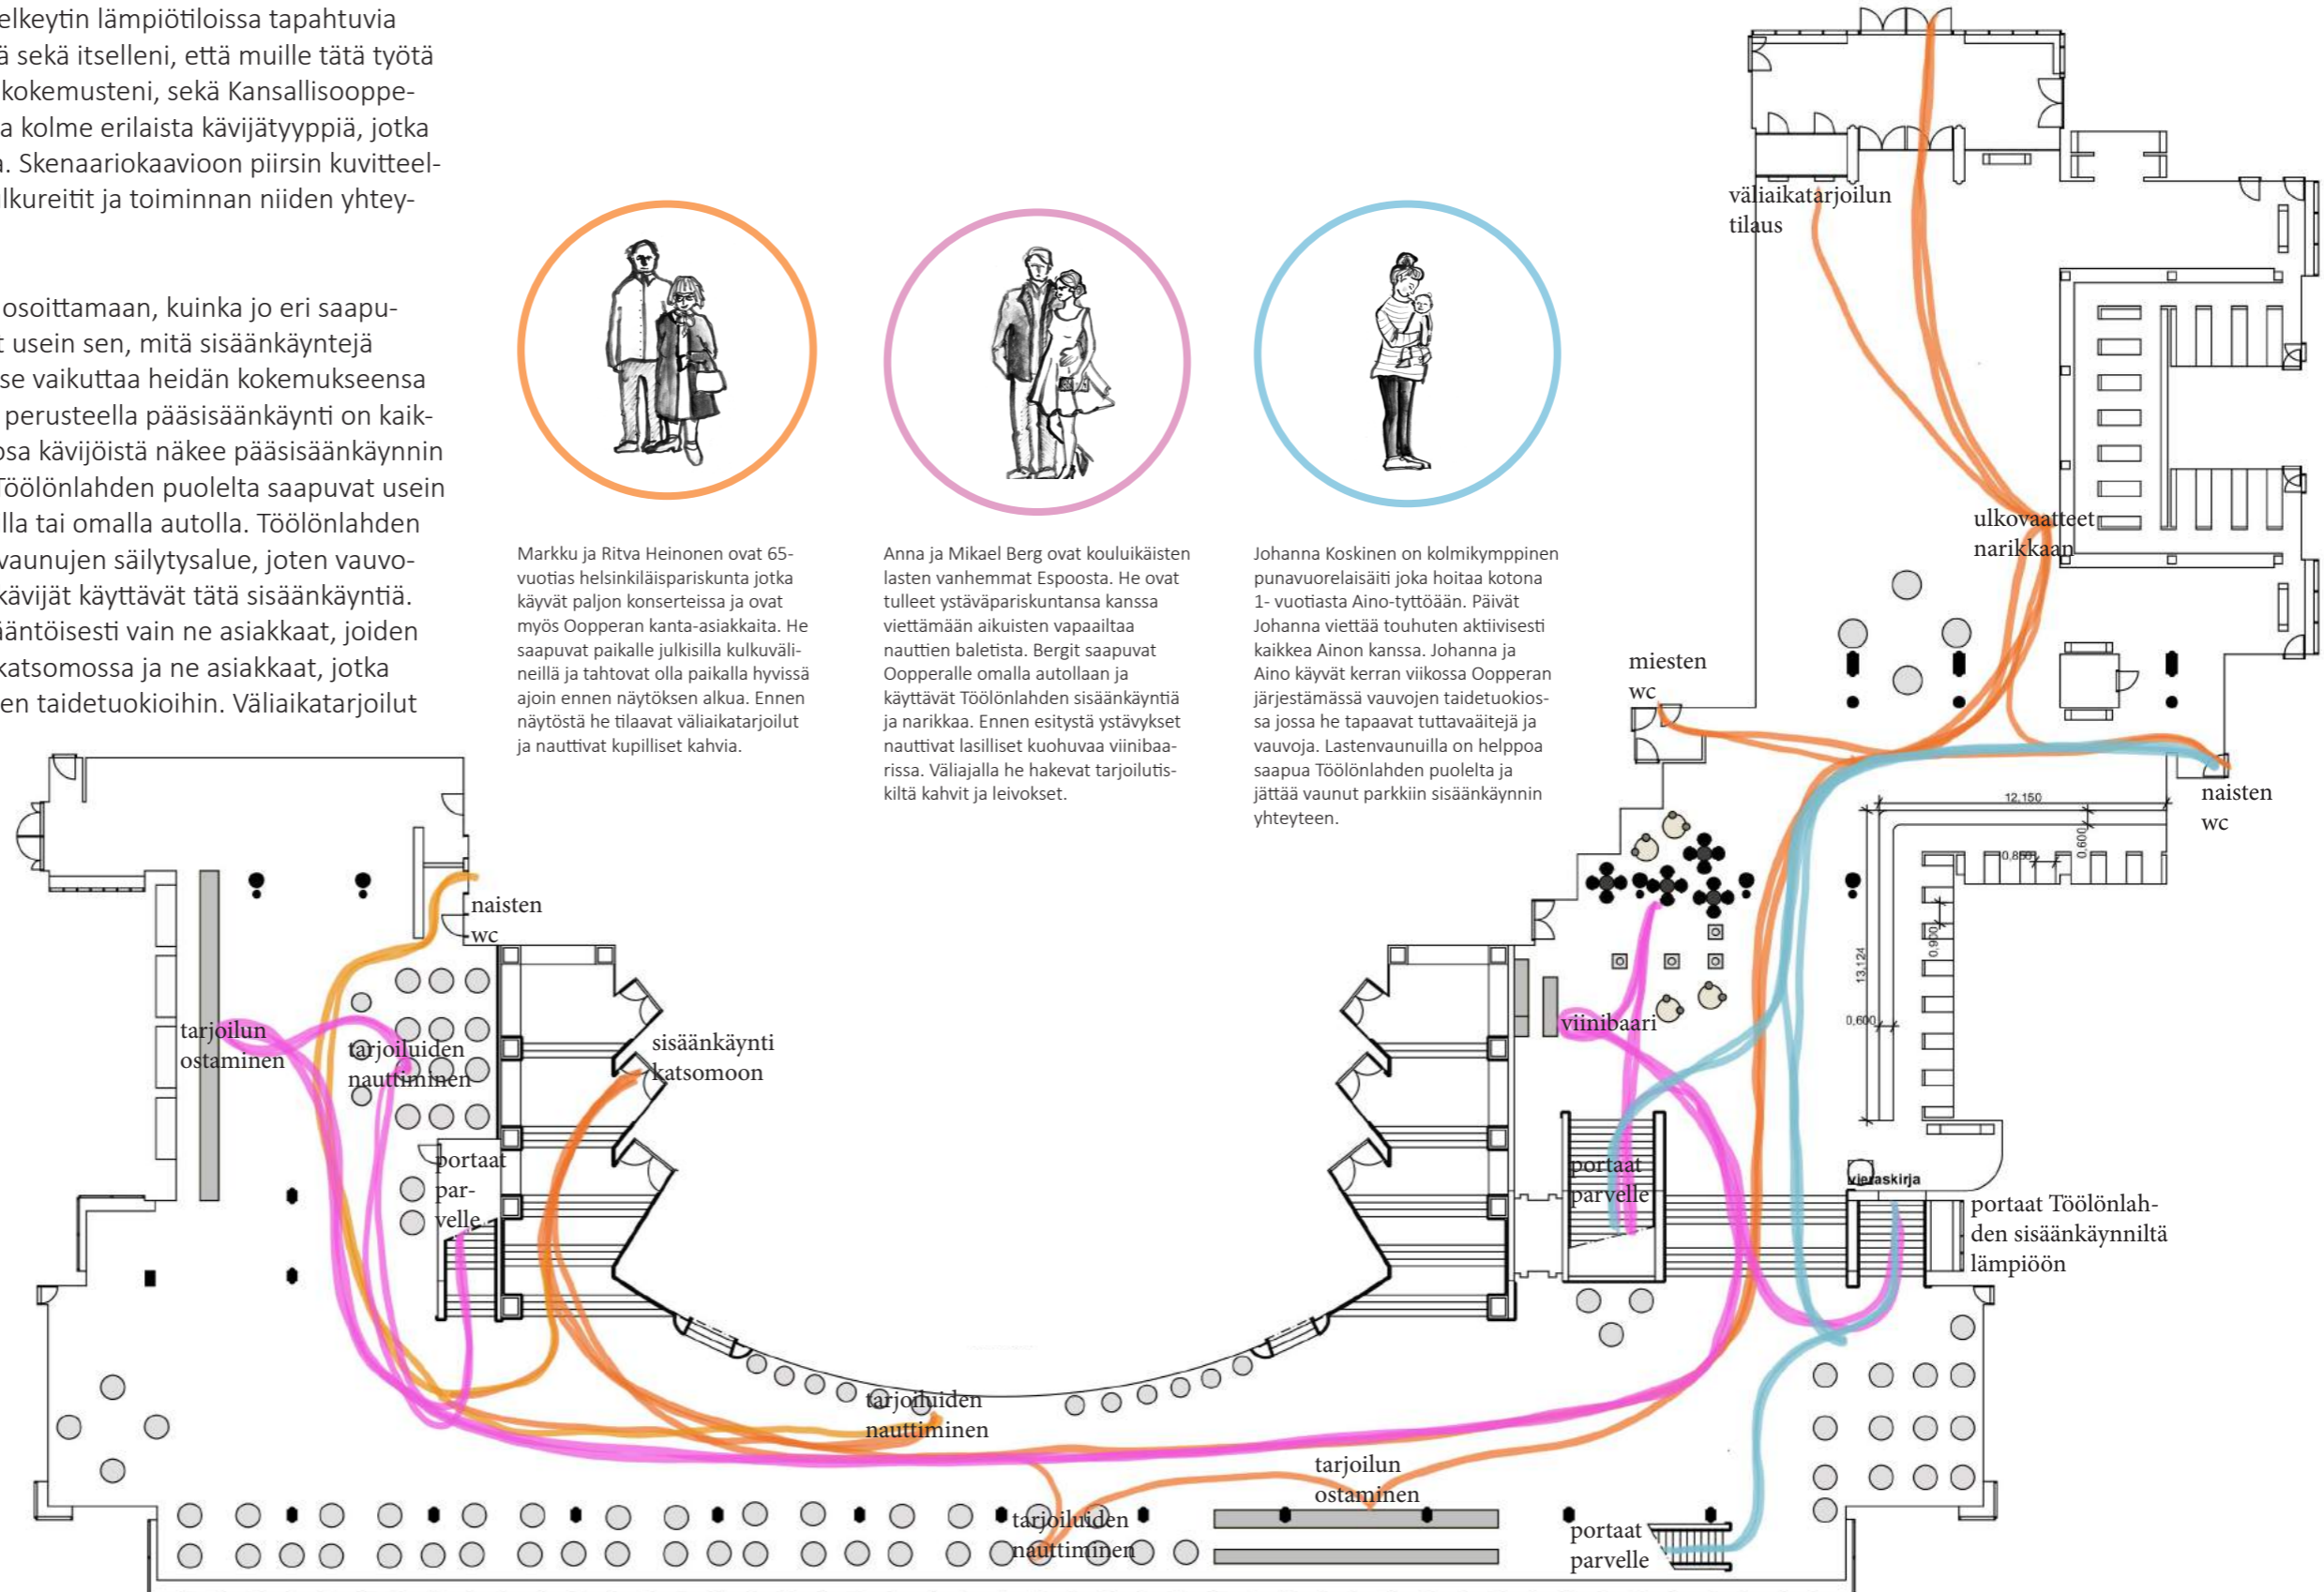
elkeytin lämpiötiloissa tapahtuvia ä sekä itselleni, että muille tätä työtä kokemusteni, sekä Kansallisooppea kolme erilaista kävijätyyppiä, jotka a. Skenaariokaavioon piirsin kuvitteellkureitit ja toiminnan niiden yhtey-

osoittamaan, kuinka jo eri saapu- usein sen, mitä sisäänkäyntejä se vaikuttaa heidän kokemukseensa perusteella pääsisäänkäynti on kaikosa kävijöistä näkee pääsisäänkäynnin Töölönlahden puolelta saapuvat usein lla tai omalla autolla. Töölönlahden vaunujen säilytysalue, joten vauvokävijät käyttävät tätä sisäänkäyntiä. äntöisesti vain ne asiakkaat, joiden katsomossa ja ne asiakkaat, jotka en taidetuokioihin. Väliaikatarjoilut

Markku ja Ritva Heinonen ovat 65-vuotias helsinkiläispariskunta jotka käyvät paljon konserteissa ja ovat myös Oopperan kanta-asiakkaita. He saapuvat paikalle julkisilla kulkuvälineillä ja tahtovat olla paikalla hyvissä ajoin ennen näytöksen alkua. Ennen näytöstä he tilaavat väliaikatarjoilut ja nauttivat kupilliset kahvia.

Anna ja Mikael Berg ovat kouluikäisten lasten vanhemmat Espoosta. He ovat tulleet ystäväpariskuntansa kanssa viettämään aikuisten vapaailtaa nauttien baletista. Bergit saapuvat Oopperalle omalla autollaan ja käyttävät Töölönlahden sisäänkäyntiä ja narikkaa. Ennen esitystä ystävykset nauttivat lasilliset kuohuvaa viinibaarissa. Väliajalla he hakevat tarjoilutiskiltä kahvit ja leivokset.

Johanna Koskinen on kolmikymppinen punavuorelaisäiti joka hoitaa kotona 1- vuotiasta Aino-tyttöään. Päivät Johanna viettää touhuten aktiivisesti kaikkea Ainon kanssa. Johanna ja Aino käyvät kerran viikossa Oopperan järjestämässä vauvojen taidetuokiossa jossa he tapaavat tuttavaäitejä ja vauvoja. Lastenvaunuilla on helppoa saapua Töölönlahden puolelta ja jättää vaunut parkkiin sisäänkäynnin yhteyteen.

väliaikatarjoilun tilaus

ulkovaatteet narikkaan

miesten wc

naisten wc

12,150

0,600

0,850

13,124

0,900

0,600

naisten wc

tarjoilun ostaminen

tarjoiluiden nauttiminen

sisäänkäynti katsomoon

portaat parvelle

viinibaari

portaat parvelle

vieraskirja

portaat Töölönlahden sisäänkäynniltä lämpiöön

tarjoiluiden nauttiminen

tarjoilun ostaminen

tarjoiluiden nauttiminen

portaat parvelle